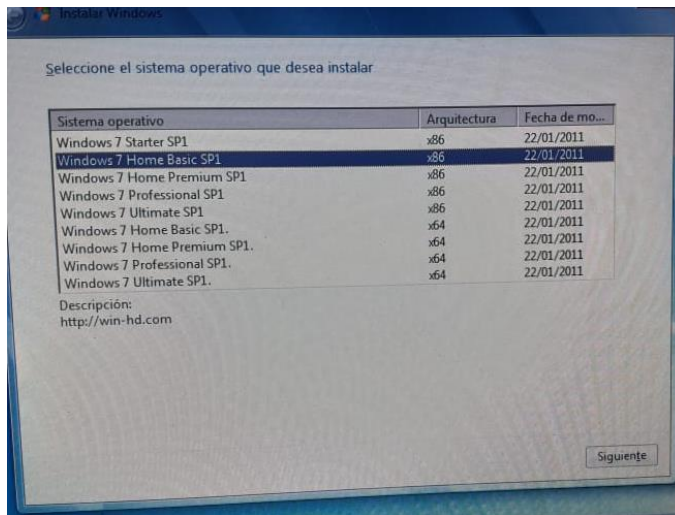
Instalar Windows

Seleccione el sistema operativo que desea instalar

| Sistema operativo | Arquitectura | Fecha de mo... |
|---|---|---|
| Windows 7 Starter SP1 | x86 | 22/01/2011 |
| Windows 7 Home Basic SP1 | x86 | 22/01/2011 |
| Windows 7 Home Premium SP1 | x86 | 22/01/2011 |
| Windows 7 Professional SP1 | x86 | 22/01/2011 |
| Windows 7 Ultimate SP1 | x86 | 22/01/2011 |
| Windows 7 Home Basic SP1. | x64 | 22/01/2011 |
| Windows 7 Home Premium SP1. | x64 | 22/01/2011 |
| Windows 7 Professional SP1. | x64 | 22/01/2011 |
| Windows 7 Ultimate SP1. | x64 | 22/01/2011 |

Descripción:
http://win-hd.com

Siguiente